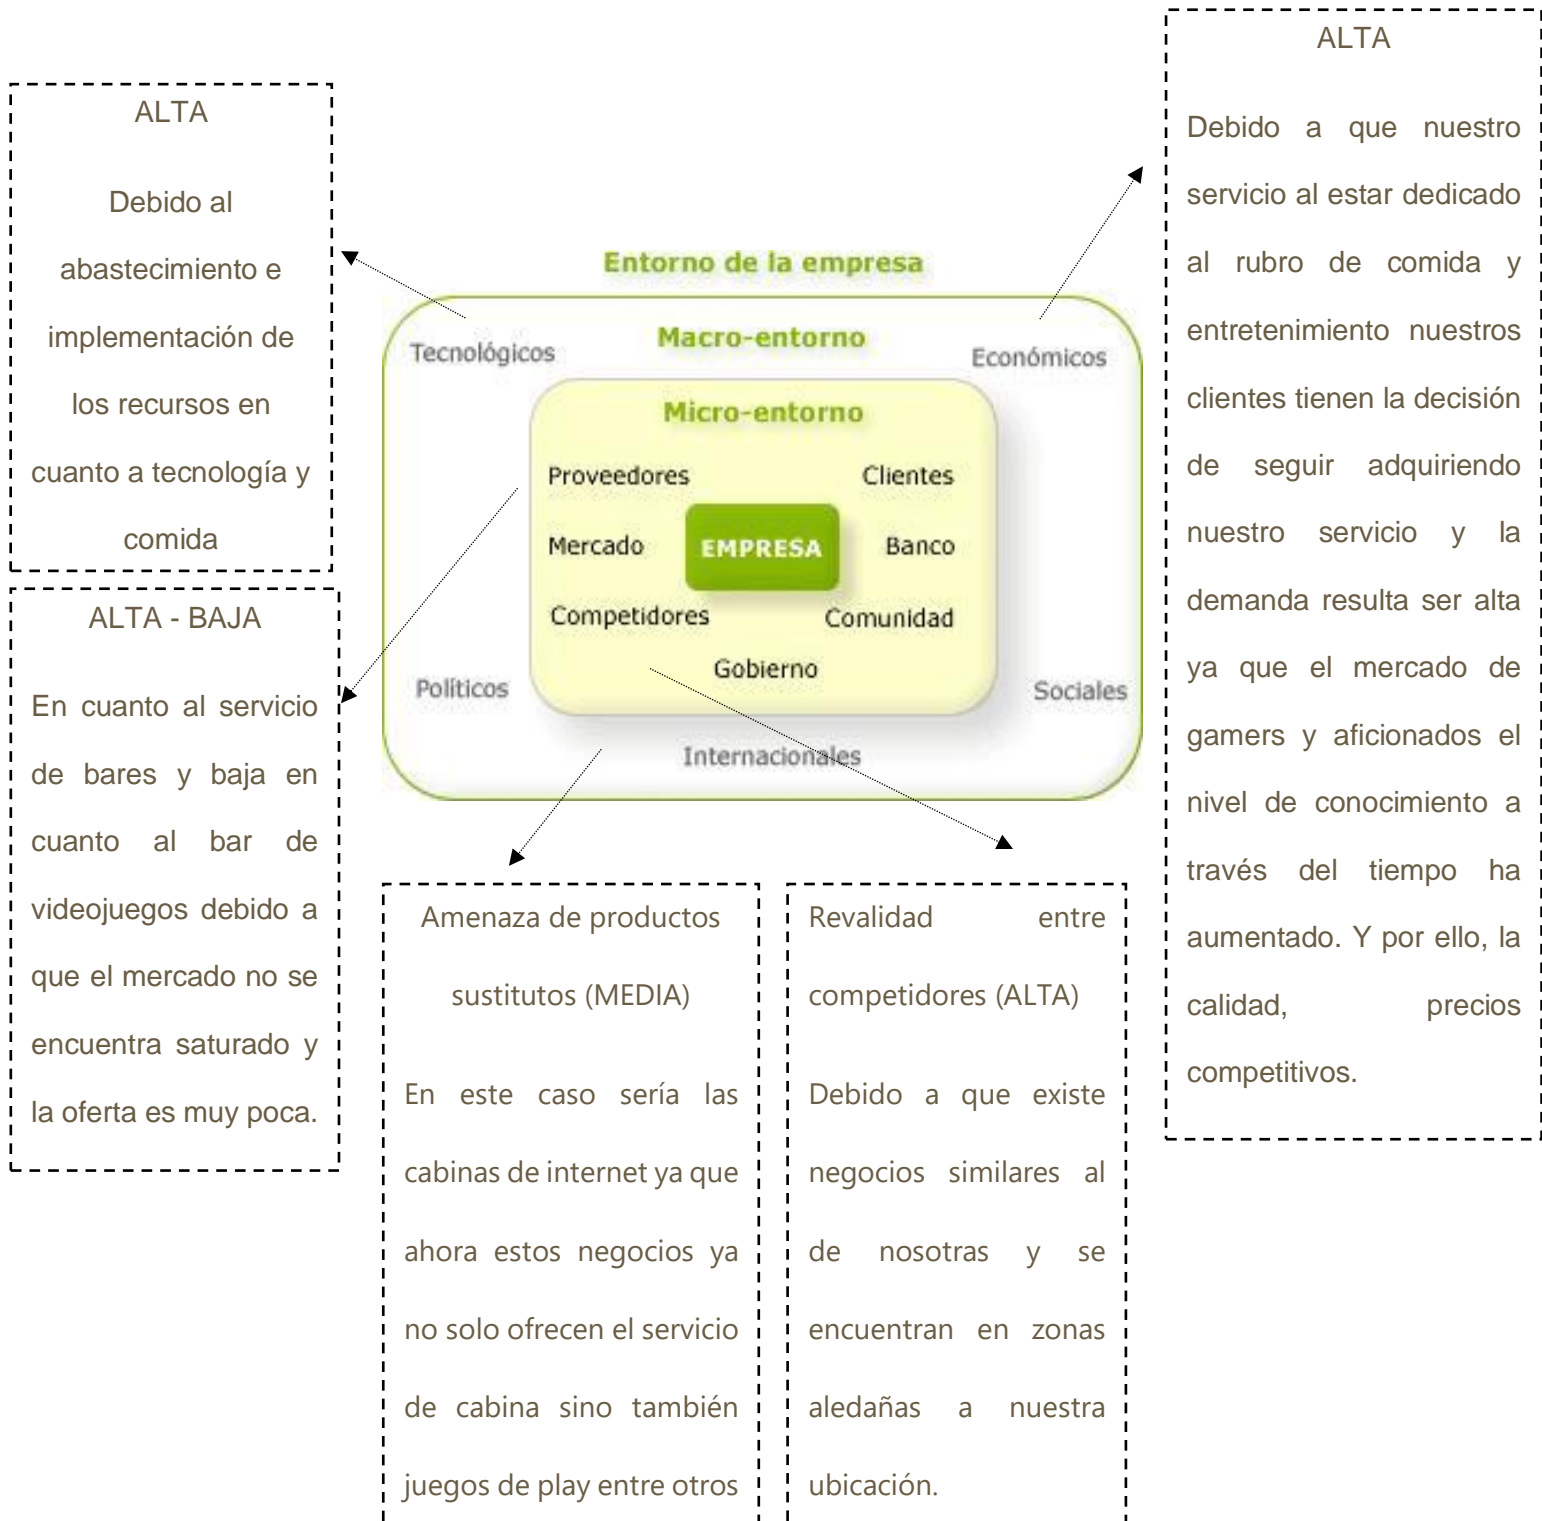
ALTA

Debido al abastecimiento e implementación de los recursos en cuanto a tecnología y comida

ALTA - BAJA

En cuanto al servicio de bares y baja en cuanto al bar de videojuegos debido a que el mercado no se encuentra saturado y la oferta es muy poca.

Entorno de la empresa

Macro-entorno

Tecnológicos

Económicos

Micro-entorno

Proveedores

Clientes

Mercado

EMPRESA

Banco

Competidores

Comunidad

Gobierno

Políticos

Sociales

Internacionales

ALTA

Debido a que nuestro servicio al estar dedicado al rubro de comida y entretenimiento nuestros clientes tienen la decisión de seguir adquiriendo nuestro servicio y la demanda resulta ser alta ya que el mercado de gamers y aficionados el nivel de conocimiento a través del tiempo ha aumentado. Y por ello, la calidad, precios competitivos.

Amenaza de productos sustitutos (MEDIA)

En este caso sería las cabinas de internet ya que ahora estos negocios ya no solo ofrecen el servicio de cabina sino también juegos de play entre otros

Revalidad entre competidores (ALTA)

Debido a que existe negocios similares al de nosotras y se encuentran en zonas aledañas a nuestra ubicación.